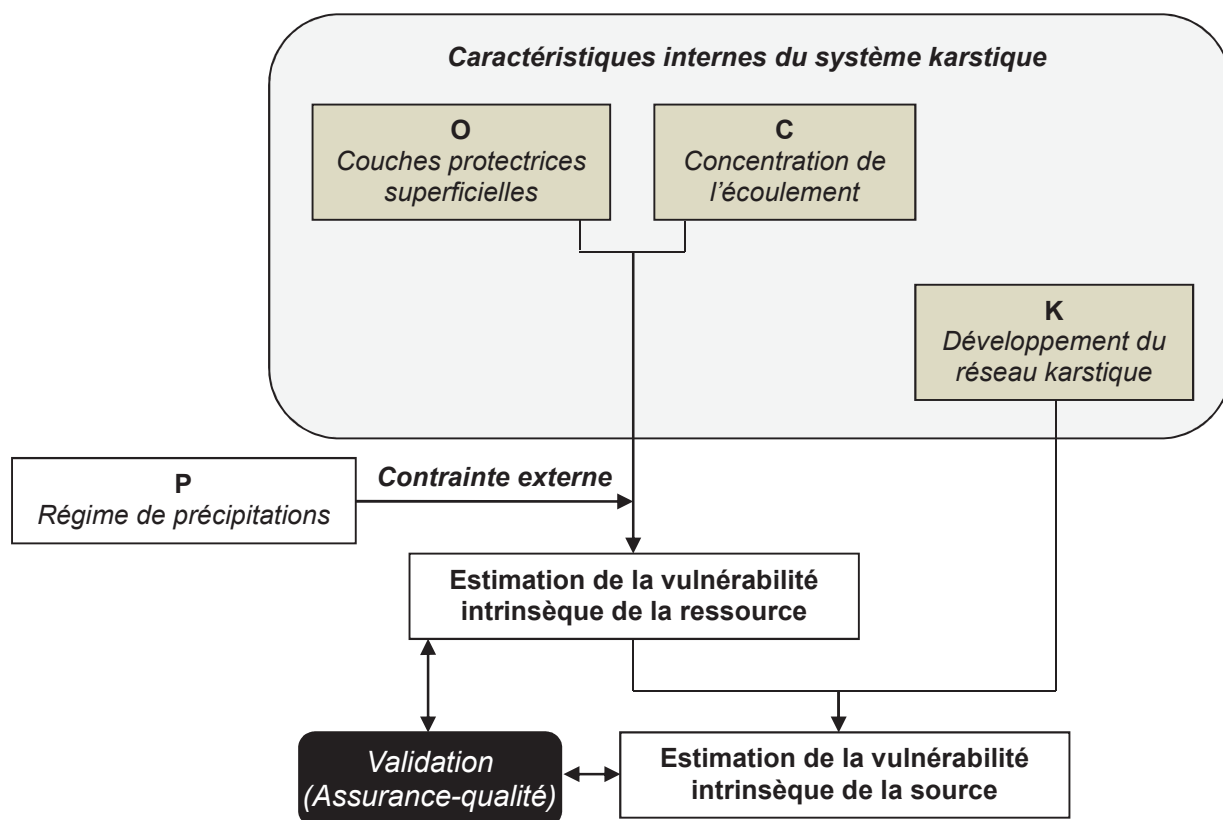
Caractéristiques internes du système karstique

O
Couches protectrices superficielles

C
Concentration de l'écoulement

K
Développement du réseau karstique

P
Régime de précipitations

Contrainte externe

Estimation de la vulnérabilité intrinsèque de la ressource

Validation (Assurance-qualité)

Estimation de la vulnérabilité intrinsèque de la source